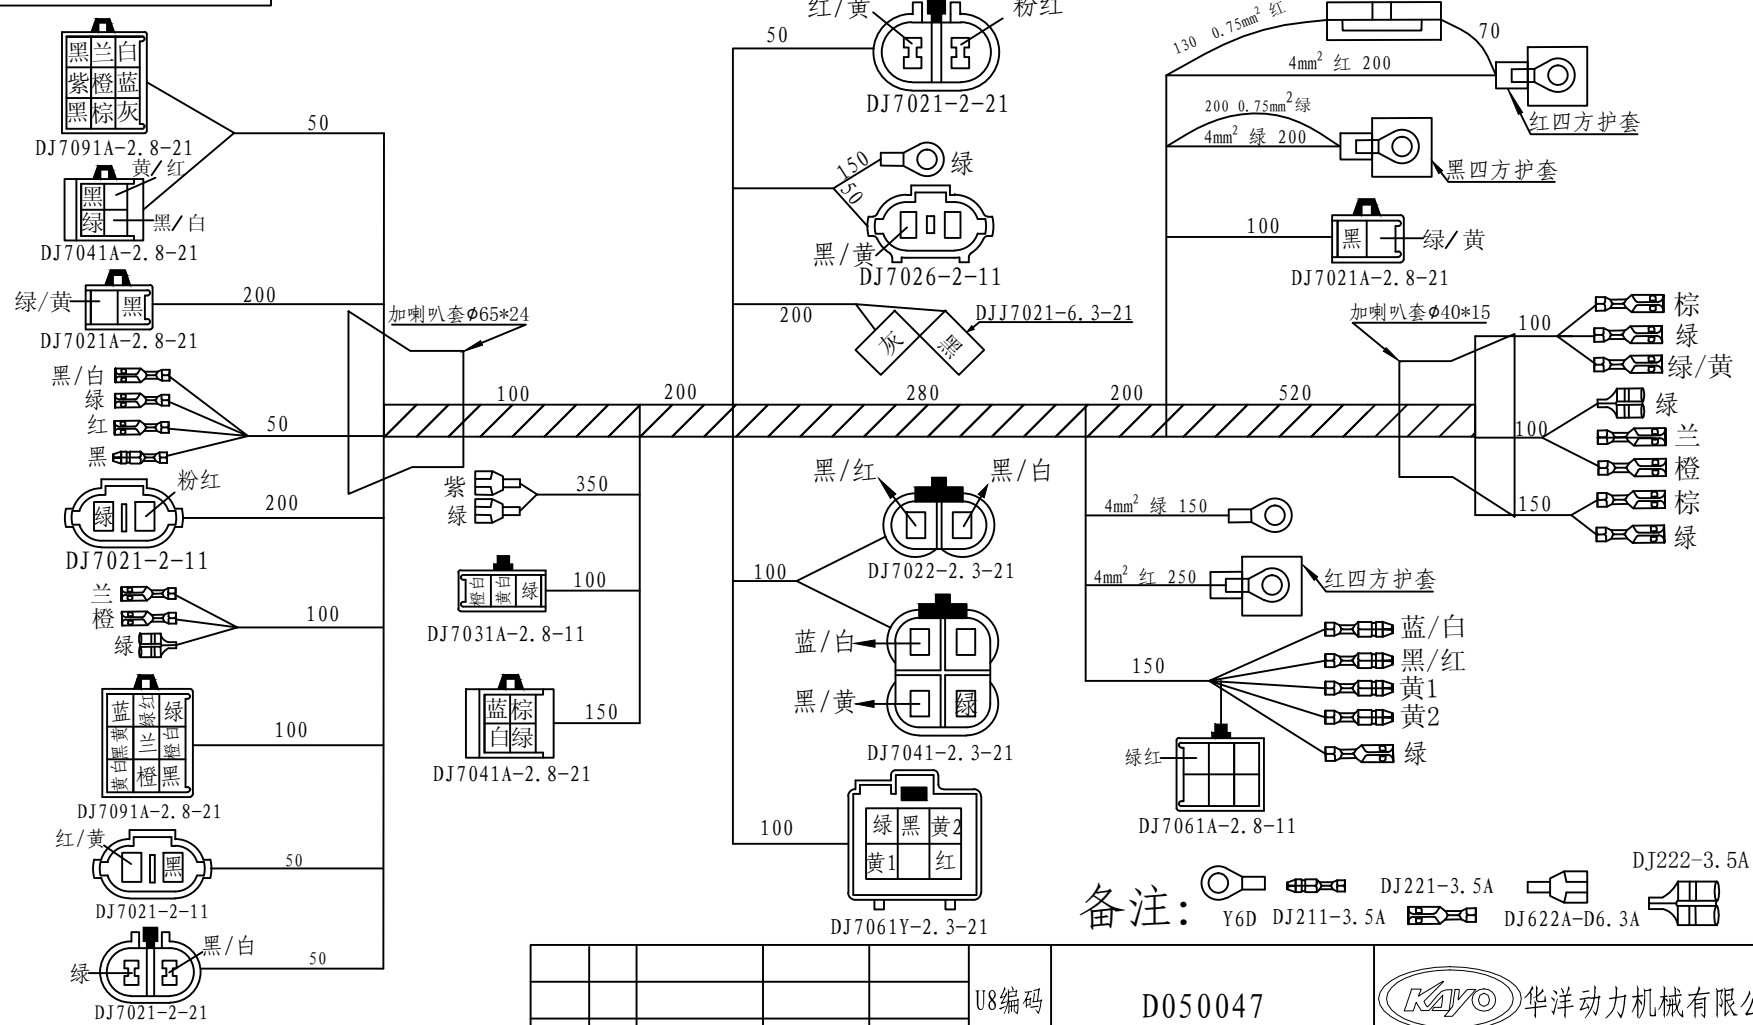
黑 兰 白
紫 橙 蓝
黑 棕 灰
DJ7091A-2.8-21
50
黄/红
黑
绿
黑/白
DJ7041A-2.8-21
绿/黄
黑
200
DJ7021A-2.8-21
加喇叭套φ65*24
黑/白
绿
红
黑
50
粉红
绿
200
DJ7021-2-11
兰
橙
绿
100
蓝 绿红 绿
黄白 兰 橙白
黄白 橙 黑
100
DJ7091A-2.8-21
红/黄
黑
50
DJ7021-2-11
绿
黑/白
50
DJ7021-2-21
100
200
紫
绿
350
橙白 黄白 绿
100
DJ7031A-2.8-11
蓝 棕
白 绿
150
DJ7041A-2.8-21
红/黄
粉红
50
DJ7021-2-21
150
绿
150
黑/黄
DJ7026-2-11
200
灰
黑
DJJ7021-6.3-21
280
黑/红
黑/白
DJ7022-2.3-21
100
蓝/白
黑/黄
绿
DJ7041-2.3-21
100
绿 黑 黄2
黄1 红
DJ7061Y-2.3-21
130 0.75mm² 红
70
4mm² 红 200
红四方护套
200 0.75mm² 绿
4mm² 绿 200
黑四方护套
100
黑
绿/黄
DJ7021A-2.8-21
加喇叭套φ40*15
200
520
100
棕
绿
绿/黄
绿
100
兰
橙
150
棕
绿
4mm² 绿 150
4mm² 红 250
红四方护套
150
蓝/白
黑/红
黄1
黄2
绿
绿红
DJ7061A-2.8-11
备注:
Y6D DJ211-3.5A DJ221-3.5A DJ622A-D6.3A DJ222-3.5A
U8编码
D050047
KAYO 华洋动力机械有限公